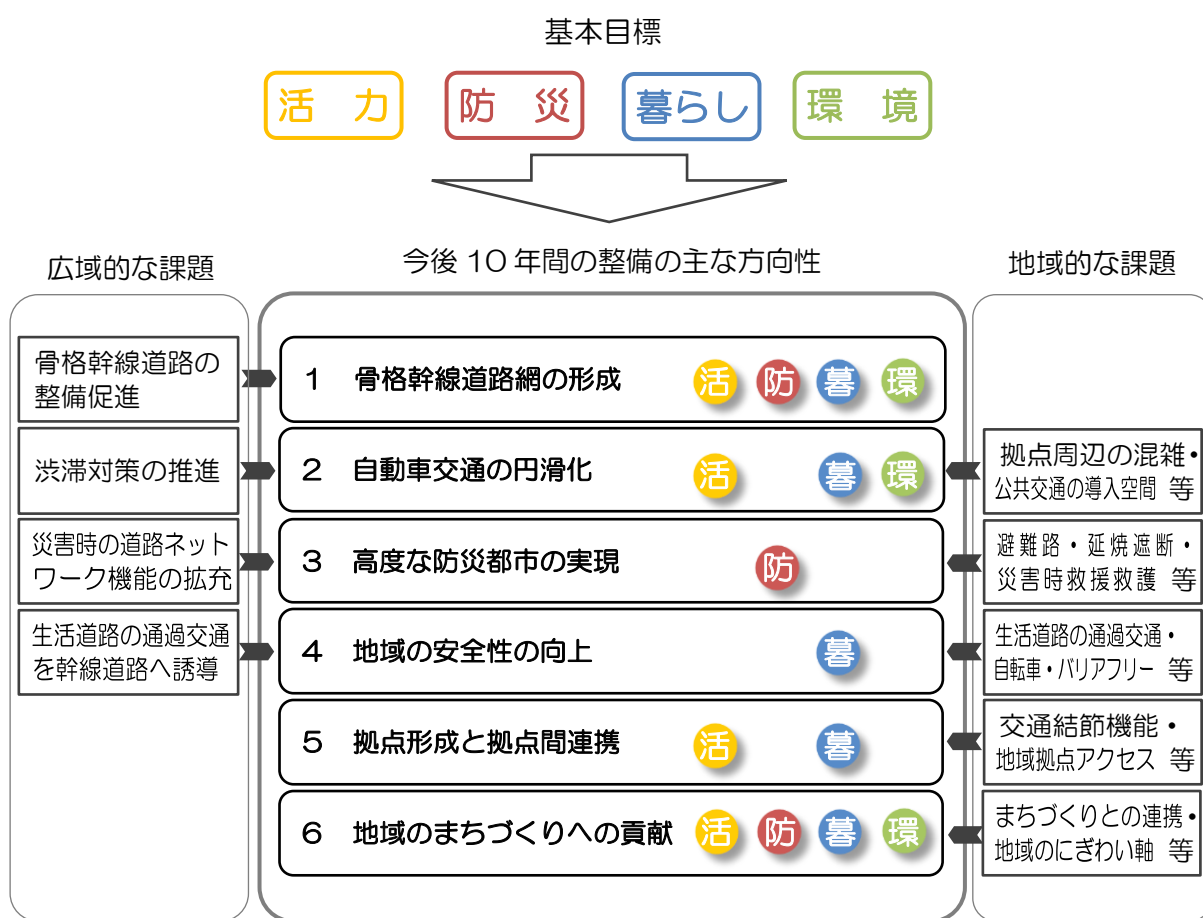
基本目標

活　力　防　災　暮らし　環　境

広域的な課題

骨格幹線道路の整備促進

渋滞対策の推進

災害時の道路ネットワーク機能の拡充

生活道路の通過交通を幹線道路へ誘導

今後 10 年間の整備の主な方向性

1　骨格幹線道路網の形成　活 防 暮 環

2　自動車交通の円滑化　活 暮 環

3　高度な防災都市の実現　防

4　地域の安全性の向上　暮

5　拠点形成と拠点間連携　活 暮

6　地域のまちづくりへの貢献　活 防 暮 環

地域的な課題

拠点周辺の混雑・公共交通の導入空間　等

避難路・延焼遮断・災害時救援救護　等

生活道路の通過交通・自転車・バリアフリー　等

交通結節機能・地域拠点アクセス　等

まちづくりとの連携・地域のにぎわい軸　等